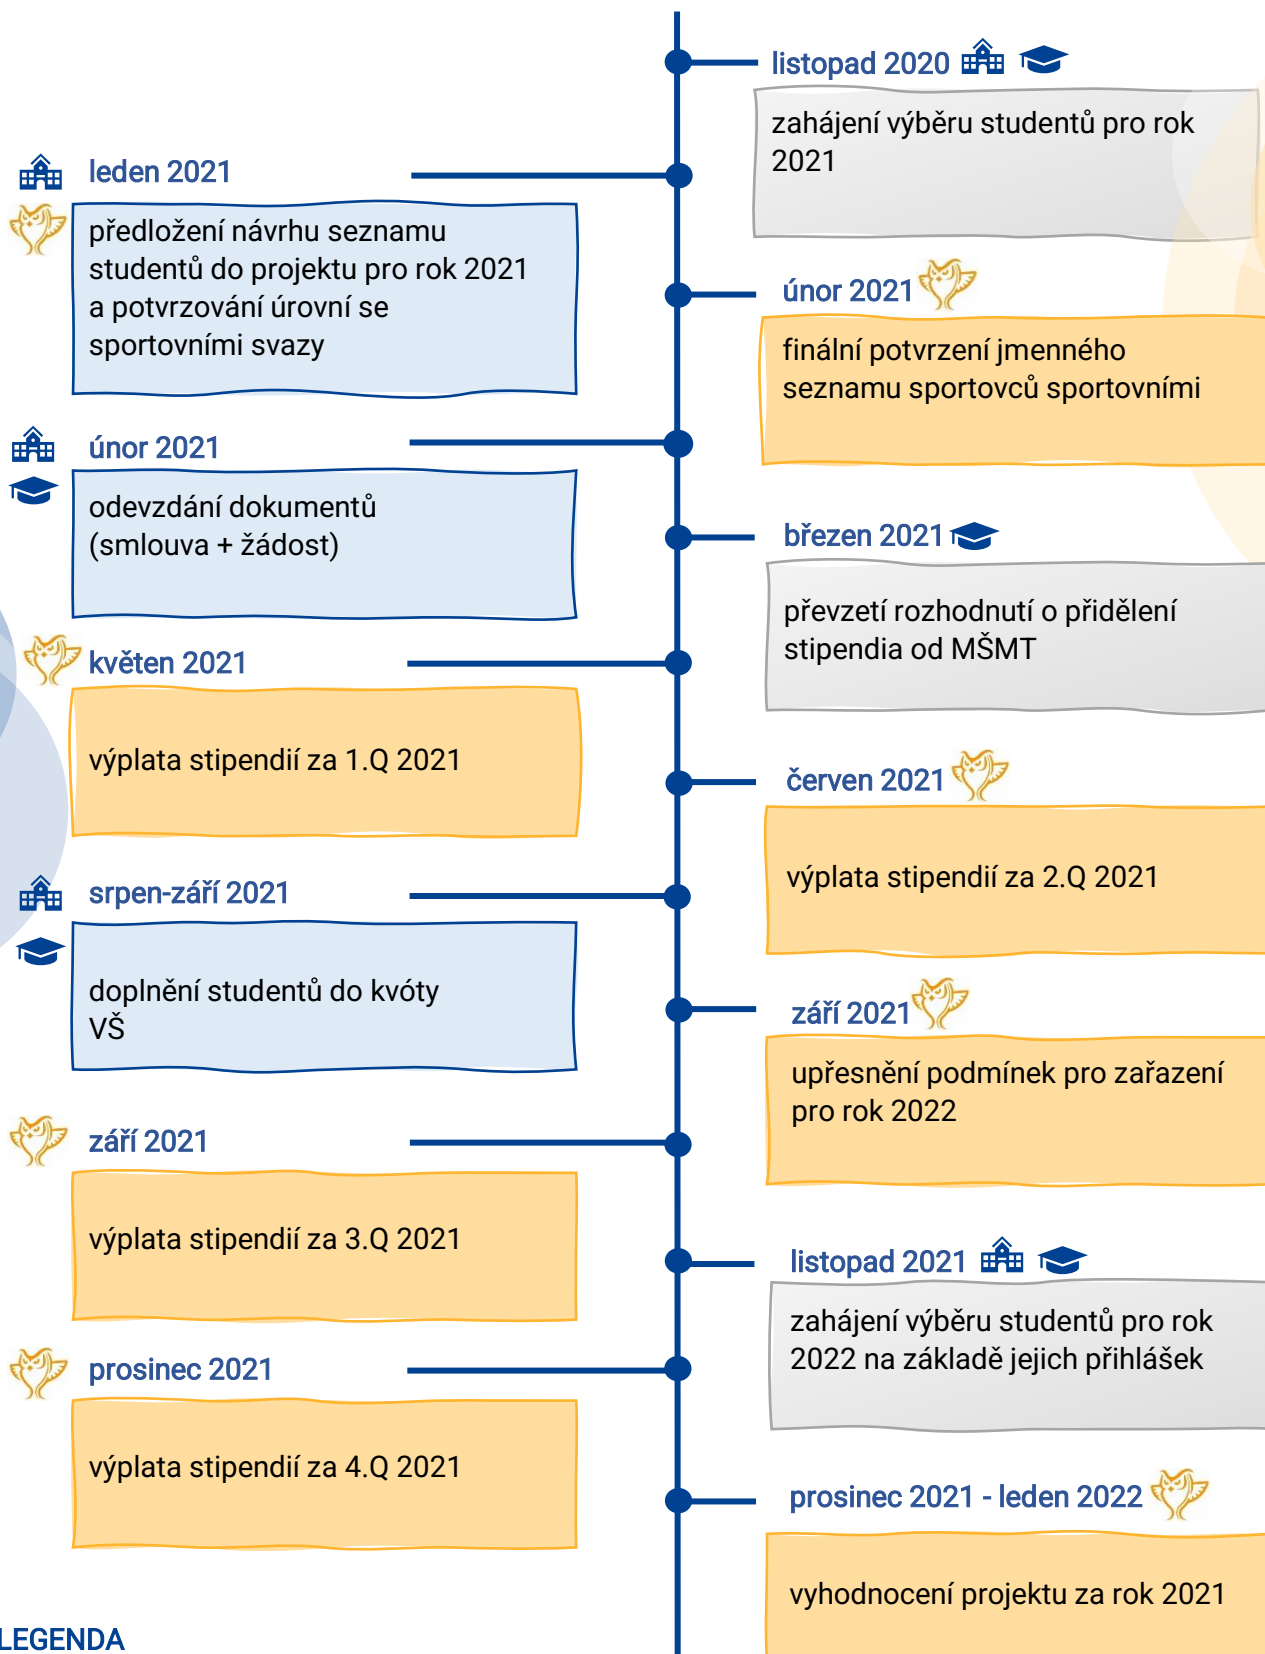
listopad 2020

zahájení výběru studentů pro rok 2021

leden 2021

předložení návrhu seznamu studentů do projektu pro rok 2021 a potvrzování úrovní se sportovními svazy

únor 2021

finální potvrzení jmenného seznamu sportovců sportovními

únor 2021

odevzdání dokumentů (smlouva + žádost)

březen 2021

převzetí rozhodnutí o přidělení stipendia od MŠMT

květen 2021

výplata stipendií za 1.Q 2021

červen 2021

výplata stipendií za 2.Q 2021

srpen-září 2021

doplnění studentů do kvóty VŠ

září 2021

upřesnění podmínek pro zařazení pro rok 2022

září 2021

výplata stipendií za 3.Q 2021

listopad 2021

zahájení výběru studentů pro rok 2022 na základě jejich přihlášek

prosinec 2021

výplata stipendií za 4.Q 2021

prosinec 2021 - leden 2022

vyhodnocení projektu za rok 2021

LEGENDA